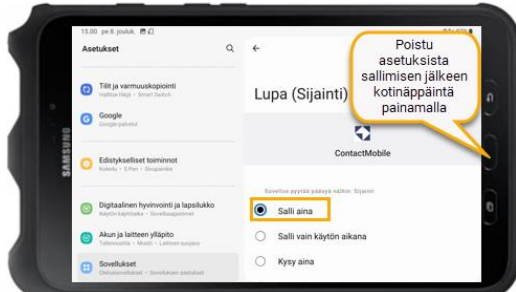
15.00 pe 8. jouluk.

Asetukset

Tilit ja varmuuskopiointi
Hallitse tilejä • Smart Switch

Google
Google-palvelut

Edistykselliset toiminnot
Kokeilu • S Pen • Sovpinnet

Digitaalinen hyvinvointi ja lapsilukko
Näytön käyttöaika • Sovellusajastimet

Akun ja laitteen ylläpito
Tallennustila • Muisti • Laitteen suojaus

Sovellukset
Oletussovellukset • Sovellusten asetukset

SAMSUNG

Lupa (Sijainti)

ContactMobile

Sovellus pyytää pääsyä näihin: Sijainti

Salli aina

Salli vain käytön aikana

Kysy aina

Poistu asetuksista sallimisen jälkeen kotinäppäintä painamalla